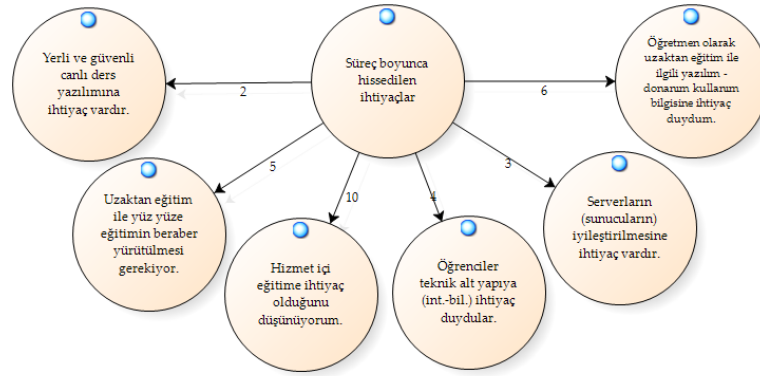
Süreç boyunca hissedilen ihtiyaçlar

2

Yerli ve güvenli canlı ders yazılımına ihtiyaç vardır.

6

Öğretmen olarak uzaktan eğitim ile ilgili yazılım - donanım kullanım bilgisine ihtiyaç duydum.

5

Uzaktan eğitim ile yüz yüze eğitimin beraber yürütülmesi gerekiyor.

10

Hizmet içi eğitime ihtiyaç olduğunu düşünüyorum.

4

Öğrenciler teknik alt yapıya (int.-bil.) ihtiyaç duydular.

3

Serverların (sunucuların) iyileştirilmesine ihtiyaç vardır.